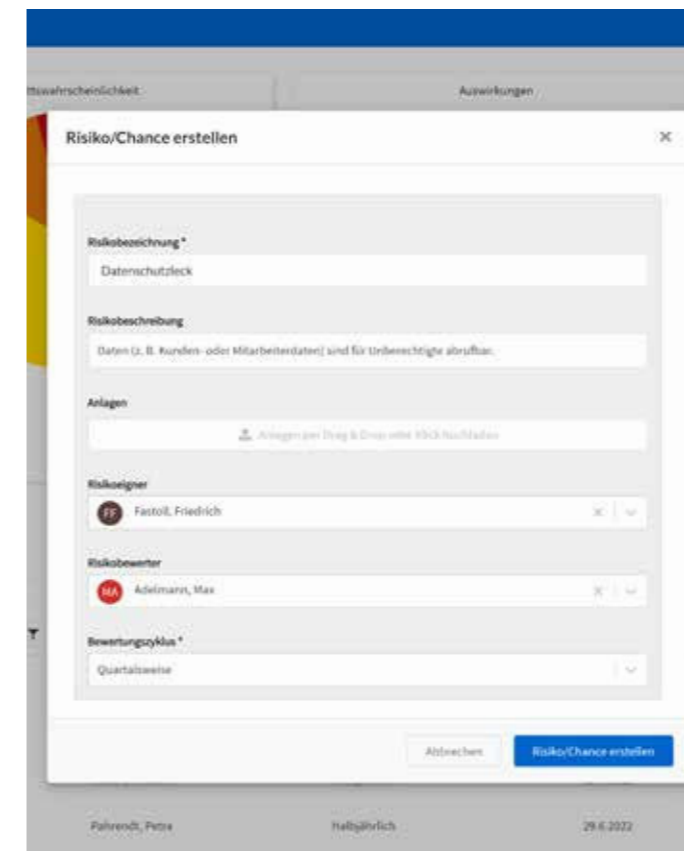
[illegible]tswahrscheinlichkeit

Auswirkungen

Risiko/Chance erstellen

×

Risikobezeichnung *

Datenschutzleck

Risikobeschreibung

Daten (z. B. Kunden- oder Mitarbeiterdaten) sind für Unberechtigte abrufbar.

Anlagen

Anlagen per Drag & Drop oder Klick hochladen

Risikoeigner

FF Fastoll, Friedrich

Risikobewerter

MA Adelmann, Max

Bewertungszyklus *

Quartalsweise

Abbrechen

Risiko/Chance erstellen

Pahrendt, Petra

Halbjährlich

29.6.2022